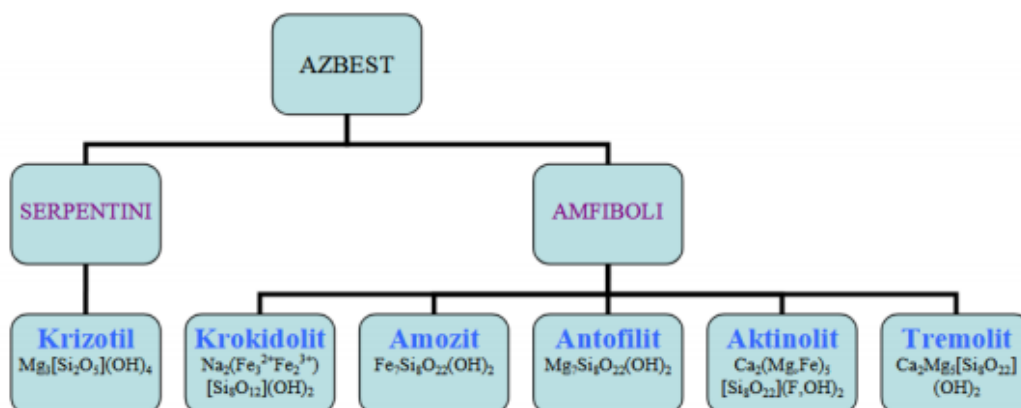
AZBEST

SERPENTINI

AMFIBOLI

Krizotil
$Mg_3[Si_2O_5](OH)_4$

Krokidolit
$Na_2(Fe_3^{2+}Fe_2^{3+})$ $[Si_8O_{12}](OH)_2$

Amozit
$Fe_7Si_8O_{22}(OH)_2$

Antofilit
$Mg_7Si_8O_{22}(OH)_2$

Aktinolit
$Ca_2(Mg,Fe)_5$ $[Si_8O_{22}](F,OH)_2$

Tremolit
$Ca_2Mg_5[Si_8O_{22}]$ $(OH)_2$